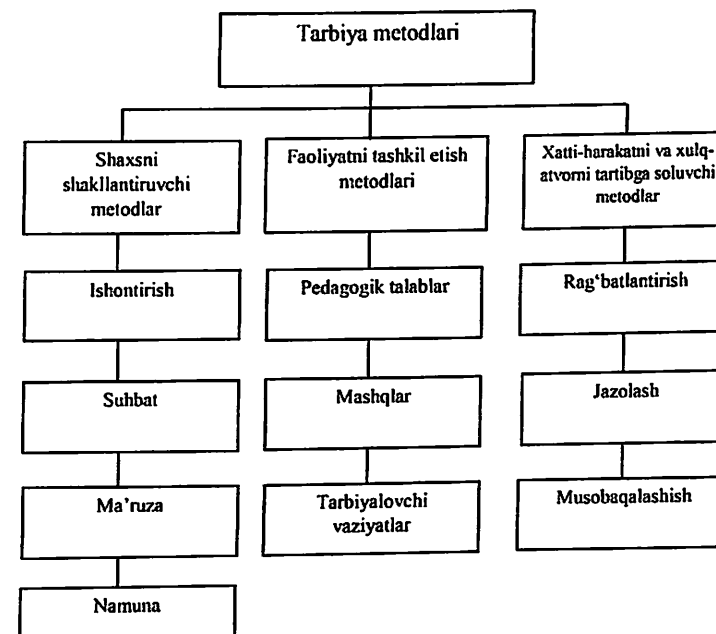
Tarbiya metodlari

Shaxsni shakllantiruvchi metodlar

Ishontirish

Suhbat

Ma'ruza

Namuna

Faoliyatni tashkil etish metodlari

Pedagogik talablar

Mashqlar

Tarbiyalovchi vaziyatlar

Xatti-harakatni va xulq-atvorni tartibga soluvchi metodlar

Rag'batlantirish

Jazolash

Musobaqalashish